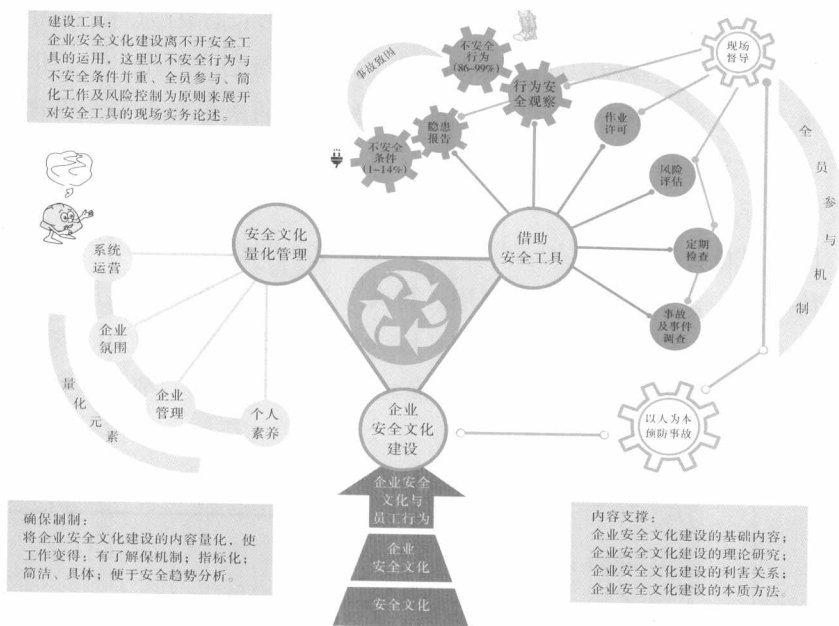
建设工具：
企业安全文化建设离不开安全工具的运用，这里以不安全行为与不安全条件并重、全员参与、简化工作及风险控制为原则来展开对安全工具的现场实务论述。

事故致因

不安全行为（86~99%）

行为安全观察

现场督导

隐患报告

不安全条件（1~14%）

作业许可

风险评估

定期检查

事故及事件调查

全员参与机制

安全文化量化管理

借助安全工具

系统运营

企业氛围

企业管理

个人素养

量化元素

企业安全文化建设

以人为本预防事故

企业安全文化与员工行为

企业安全文化

安全文化

确保制制：
将企业安全文化建设的内容量化，使工作变得：有了解保机制；指标化；简洁、具体；便于安全趋势分析。

内容支撑：
企业安全文化建设的基础内容；
企业安全文化建设的理论研究；
企业安全文化建设的利害关系；
企业安全文化建设的本质方法。